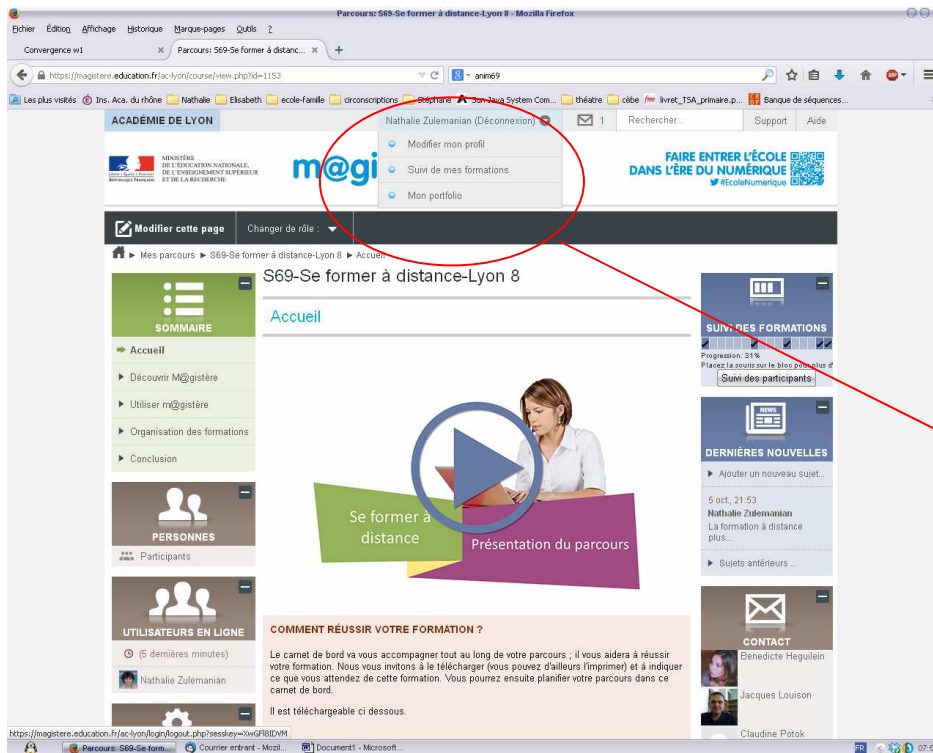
Parcours: S69-Se former à distance-Lyon 8 - Mozilla Firefox

Fichier Édition Affichage Historique Marque-pages Outils ?

Convergence w1 × Parcours: S69-Se former à distanc... × +

https://magistere.education.fr/ac-lyon/course/view.php?id=1153

anim69

Les plus visités Ins. Aca. du rhône Nathalie Elisabeth ecole-famille circonscriptions Stéphane Sun Java System Com... théâtre cèbe livret_TSA_primaire.p... Banque de séquences...

ACADÉMIE DE LYON

Nathalie Zulemanian (Déconnexion)

1 Rechercher... Support Aide

Modifier mon profil

Suivi de mes formations

Mon portfolio

MINISTÈRE DE L'ÉDUCATION NATIONALE, DE L'ENSEIGNEMENT SUPÉRIEUR ET DE LA RECHERCHE

m@gi

FAIRE ENTRER L'ÉCOLE DANS L'ÈRE DU NUMÉRIQUE #EcoleNumerique

Modifier cette page Changer de rôle :

Mes parcours ► S69-Se former à distance-Lyon 8 ► Accueil

S69-Se former à distance-Lyon 8

SOMMAIRE

Accueil

Découvrir M@gistère

Utiliser m@gistère

Organisation des formations

Conclusion

PERSONNES

Participants

UTILISATEURS EN LIGNE

(5 dernières minutes)

Nathalie Zulemanian

Accueil

Se former à distance

Présentation du parcours

COMMENT RÉUSSIR VOTRE FORMATION ?

Le carnet de bord va vous accompagner tout au long de votre parcours ; il vous aidera à réussir votre formation. Nous vous invitons à le télécharger (vous pouvez d'ailleurs l'imprimer) et à indiquer ce que vous attendez de cette formation. Vous pourrez ensuite planifier votre parcours dans ce carnet de bord.

Il est téléchargeable ci dessous.

SUIVI DES FORMATIONS

Progression: 31%

Placez la souris sur le bloc pour plus d'

Suivi des participants

DERNIÈRES NOUVELLES

Ajouter un nouveau sujet...

5 oct., 21:53

Nathalie Zulemanian

La formation à distance plus...

Sujets antérieurs ...

CONTACT

Benedicte Heguilein

Jacques Louison

Claudine Potok

https://magistere.education.fr/ac-lyon/login/logout.php?sesskey=XwGFl8IDVM

Parcours: S69-Se form... Courrier entrant - Mozil... Document1 - Microsoft...

FR 07:5